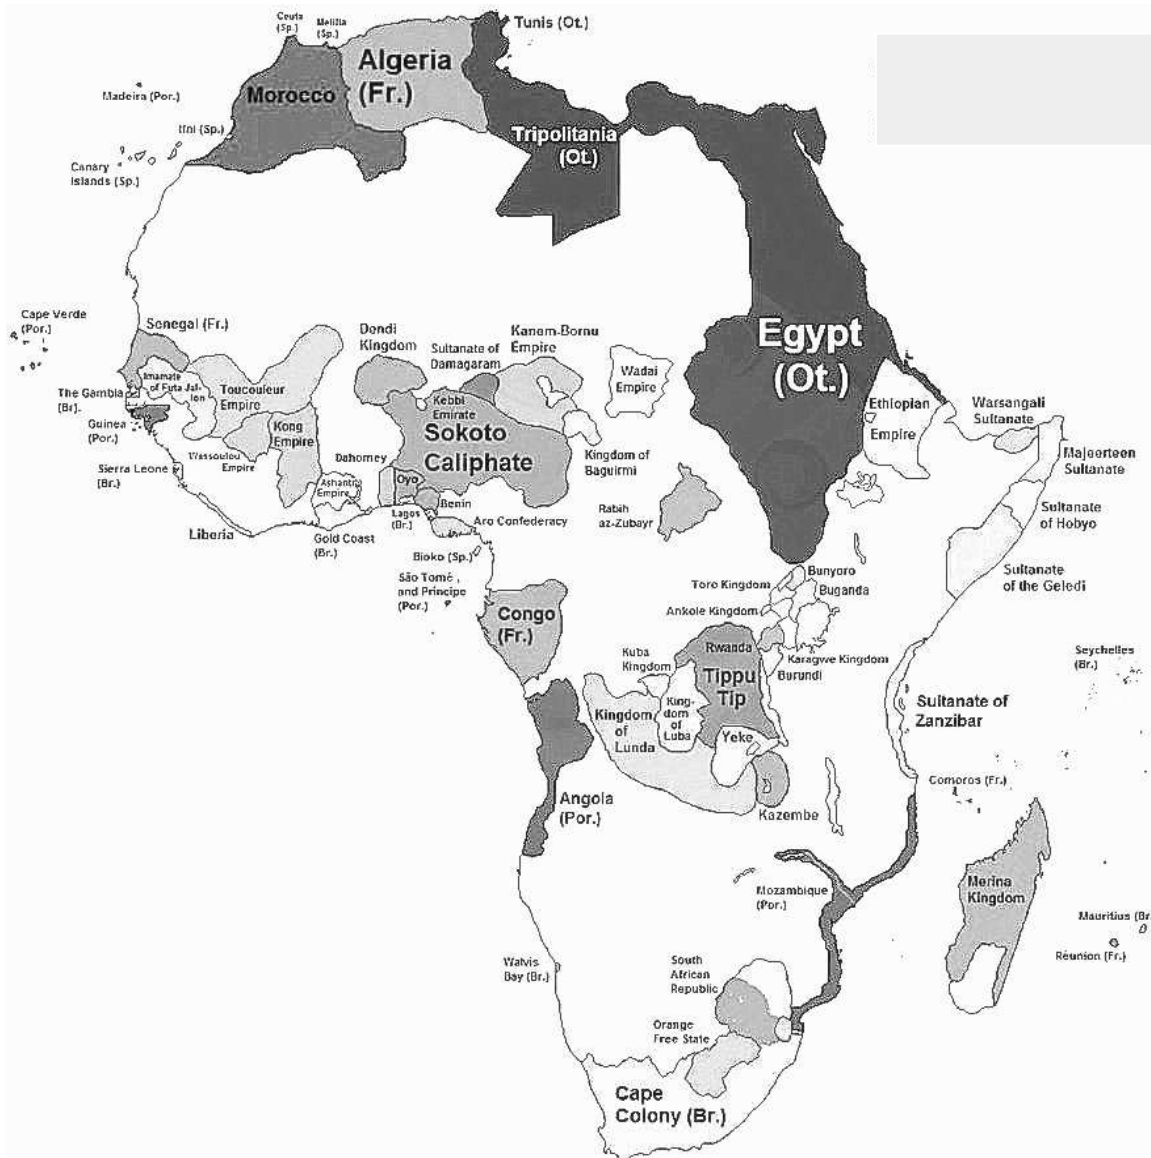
Ceuta (Sp.)
Melilla (Sp.)
Tunis (Ot.)
Algeria (Fr.)
Morocco
Madeira (Por.)
Ifni (Sp.)
Canary Islands (Sp.)
Tripolitania (Ot.)
Egypt (Ot.)
Cape Verde (Por.)
Senegal (Fr.)
Dendi Kingdom
Sultanate of Damagaram
Kanem-Bornu Empire
Wadai Empire
The Gambia (Br.)
Imamate of Futa Jallon
Toucouleur Empire
Kebbi Emirate
Sokoto Caliphate
Ethiopian Empire
Warsangali Sultanate
Majeerteen Sultanate
Guinea (Por.)
Kong Empire
Sierra Leone (Br.)
Wassoulou Empire
Dahomey
Ashanti Empire
Oyo
Benin
Kingdom of Baguirmi
Rabih az-Zubayr
Sultanate of Hobyo
Liberia
Gold Coast (Br.)
Lagos (Br.)
Aro Confederacy
Bioko (Sp.)
São Tomé and Principe (Por.)
Congo (Fr.)
Toro Kingdom
Bunyoro
Buganda
Ankole Kingdom
Sultanate of the Geledi
Kuba Kingdom
Rwanda
Tippu Tip
Karagwe Kingdom
Burundi
Seychelles (Br.)
Kingdom of Lunda
Kingdom of Luba
Yeke
Sultanate of Zanzibar
Angola (Por.)
Kazembe
Comoros (Fr.)
Mozambique (Por.)
Merina Kingdom
Mauritius (Br
Réunion (Fr.)
Walvis Bay (Br.)
South African Republic
Orange Free State
Cape Colony (Br.)